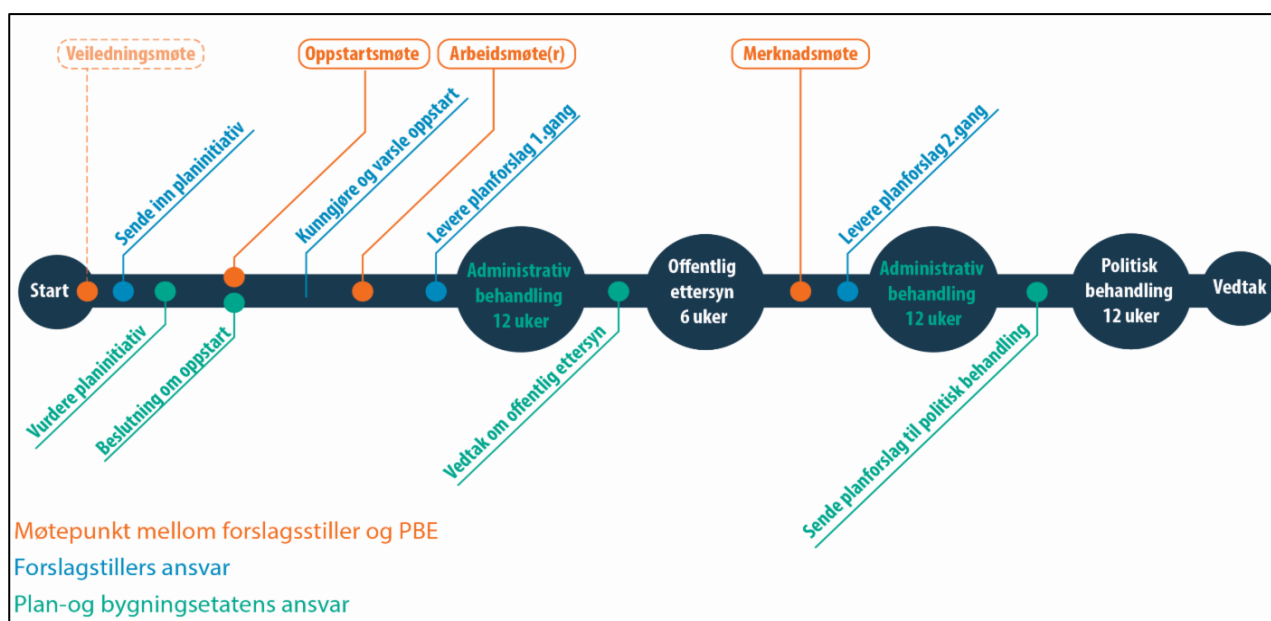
Veiledningsmøte

Oppstartsmøte

Arbeidsmøte(r)

Merknadsmøte

Sende inn planinitiativ

Kunngjøre og varsle oppstart

Levere planforslag 1.gang

Levere planforslag 2.gang

Start

Administrativ behandling 12 uker

Offentlig ettersyn 6 uker

Administrativ behandling 12 uker

Politisk behandling 12 uker

Vedtak

Vurdere planinitiativ

Beslutning om oppstart

Vedtak om offentlig ettersyn

Sende planforslag til politisk behandling

Møtepunkt mellom forslagsstiller og PBE

Forslagstillers ansvar

Plan-og bygningsetatens ansvar